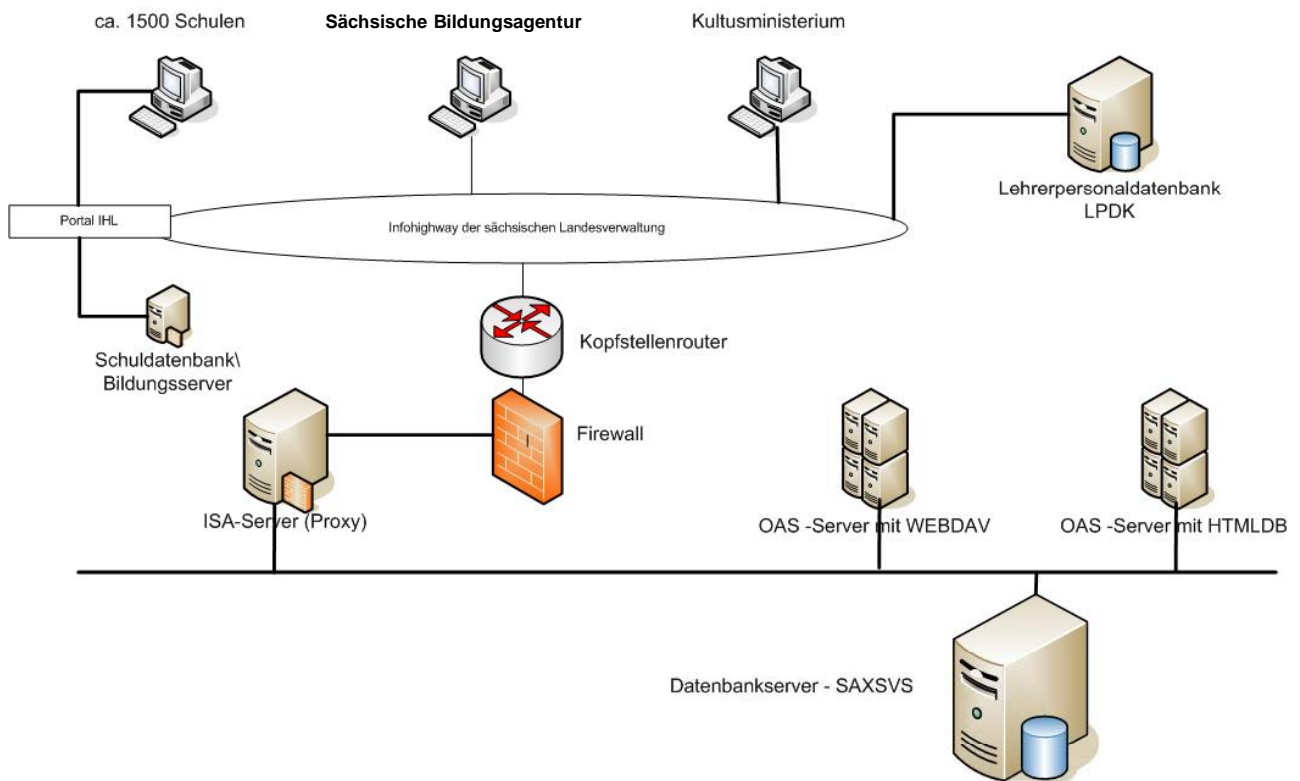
ca. 1500 Schulen

Sächsische Bildungsagentur

Kultusministerium

Lehrerpersonaldatenbank LPDK

Portal IHL

Infohighway der sächsischen Landesverwaltung

Kopfstellenrouter

Schuldatenbank\ Bildungsserver

Firewall

ISA-Server (Proxy)

OAS -Server mit WEBDAV

OAS -Server mit HTMLDB

Datenbankserver - SAXSVS